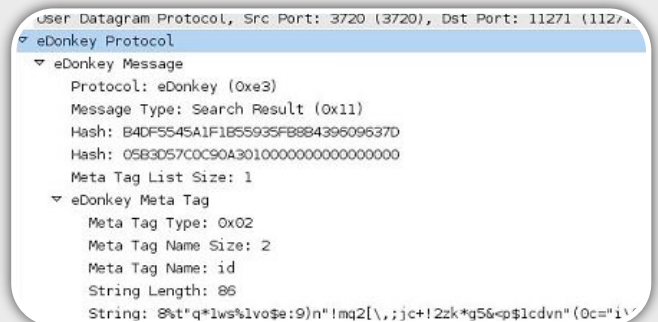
User Datagram Protocol, Src Port: 3720 (3720), Dst Port: 11271 (1127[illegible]
eDonkey Protocol
eDonkey Message
Protocol: eDonkey (0xe3)
Message Type: Search Result (0x11)
Hash: B4DF5545A1F1B55935FB8B4396096 37D
Hash: 05B3D57C0C90A3010000000000000000
Meta Tag List Size: 1
eDonkey Meta Tag
Meta Tag Type: 0x02
Meta Tag Name Size: 2
Meta Tag Name: id
String Length: 86
String: 8%t"q*lws%lvo$e:9)n"!mq2[\,;jc+!2zk*g5&<p$1cdvn"(0c="i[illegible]